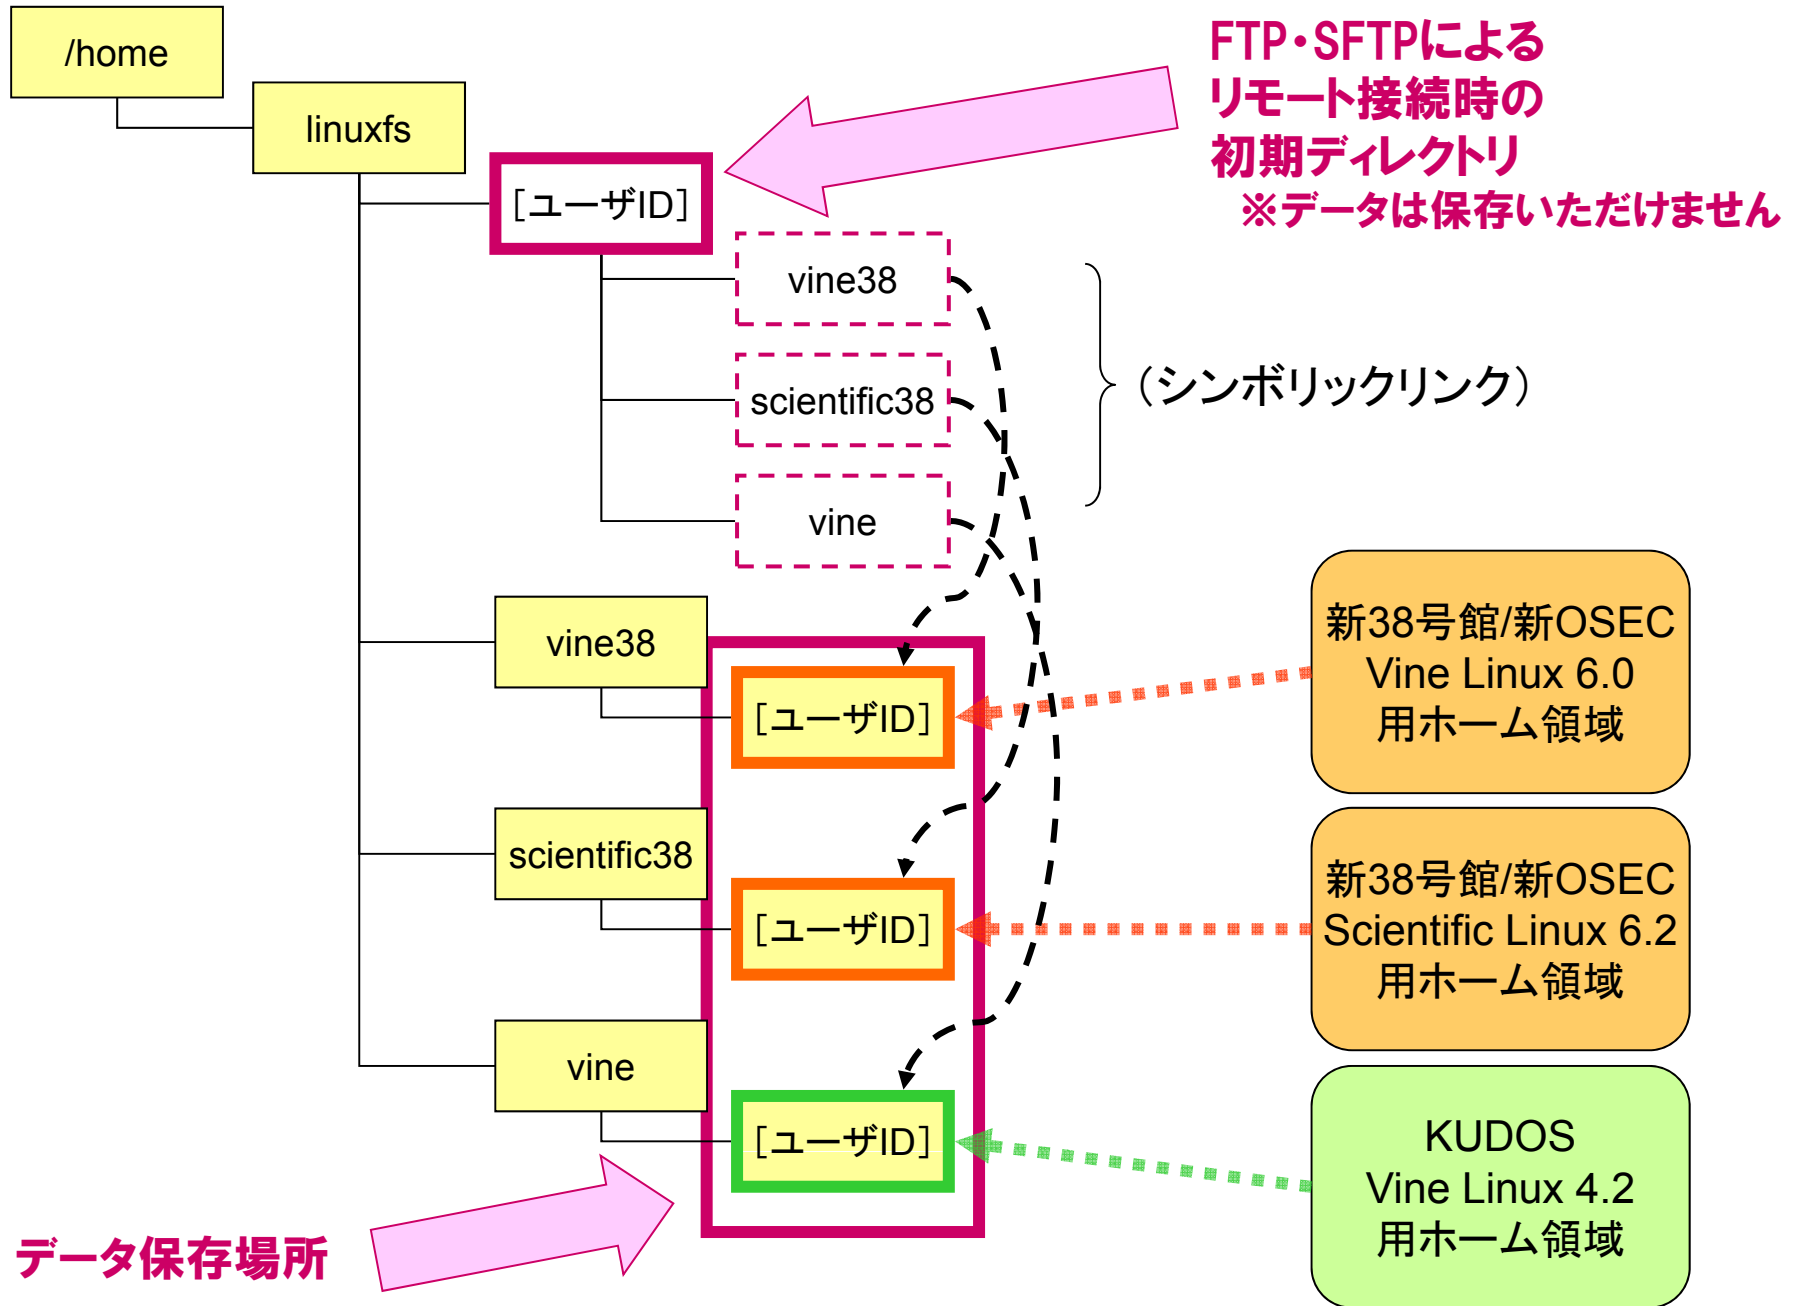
/home

linuxfs

[ユーザID]

FTP・SFTPによる
リモート接続時の
初期ディレクトリ
※データは保存いただけません

vine38

scientific38

vine

（シンボリックリンク）

vine38

[ユーザID]

新38号館/新OSEC
Vine Linux 6.0
用ホーム領域

scientific38

[ユーザID]

新38号館/新OSEC
Scientific Linux 6.2
用ホーム領域

vine

[ユーザID]

KUDOS
Vine Linux 4.2
用ホーム領域

データ保存場所